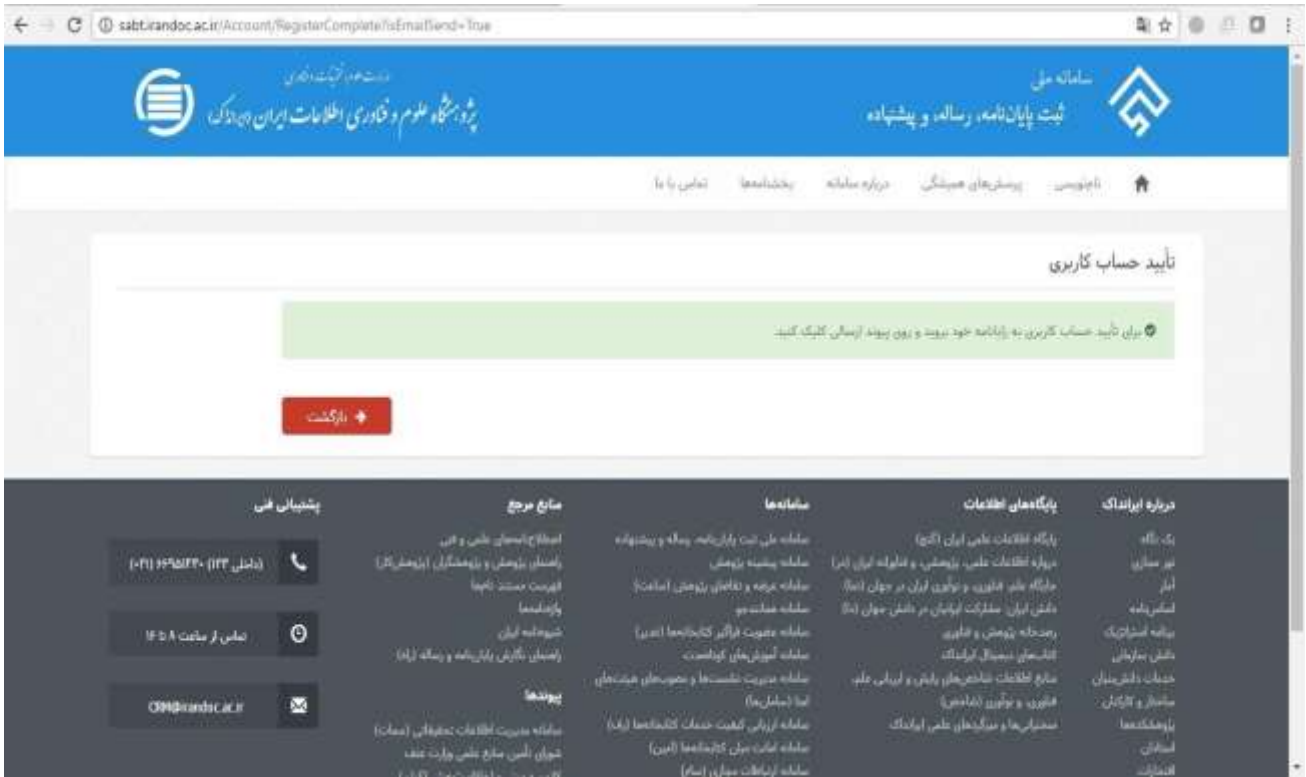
sabt.irandoc.ac.ir/Account/RegisterComplete?isEmailSend=True

سامانه ملی
ثبت پایان‌نامه، رساله و پیشنهاده

وزارت علوم، تحقیقات و فناوری
پژوهشگاه علوم و فناوری اطلاعات ایران (ایرانداک)

نام‌نویسی پرسش‌های همیشگی درباره سامانه بخشنامه‌ها تماس با ما

تأیید حساب کاربری

برای تأیید حساب کاربری به رایانامه خود بروید و روی پیوند ارسالی کلیک کنید.

بازگشت

درباره ایرانداک
یک نگاه
تور مجازی
آمار
اساسنامه
برنامه استراتژیک
دانش سازمانی
خدمات دانشنامه
ساختار و کارکنان
پژوهشکده‌ها
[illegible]
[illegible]

پایگاه‌های اطلاعات
پایگاه اطلاعات علمی ایران (گنج)
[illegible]
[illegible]
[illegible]
رصدخانه پژوهش و فناوری
کتابخانه دیجیتال ایرانداک
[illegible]
فناوری و نوآوری (شاخص)
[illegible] ایرانداک

سامانه‌ها
سامانه ملی ثبت پایان‌نامه، رساله و پیشنهاده
سامانه پیشینه پژوهش
سامانه عرضه و تقاضای پژوهش (ساتع)
سامانه همانندجو
سامانه عضویت فراگیر کتابخانه‌ها (عدن)
سامانه آموزش‌های کوتاه‌مدت
سامانه مدیریت نشست‌ها و مصوبات هیئت‌های امنا (سامان‌ها)
سامانه ارزیابی کیفیت خدمات کتابخانه‌ها (یاد)
سامانه امانت بین کتابخانه‌ها (امین)
سامانه ارتباطات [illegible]

منابع مرجع
اصطلاح‌نامه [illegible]
راهنمای پژوهش و پژوهشگران (پژوهشیار)
فهرست مستند نام‌ها
واژه‌نامه‌ها
شیوه‌نامه ایران
راهنمای نگارش پایان‌نامه و رساله (راه)

پیوندها
سامانه مدیریت اطلاعات تحقیقاتی (سمات)
شورای تأمین منابع علمی وزارت عتف
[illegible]

پشتیبانی فنی
(داخلی ۱۱۲۳) ۶۶۹۵۱۴۳۰-(۰۲۱)
تماس از ساعت ۸ تا ۱۶
CRM@irandoc.ac.ir